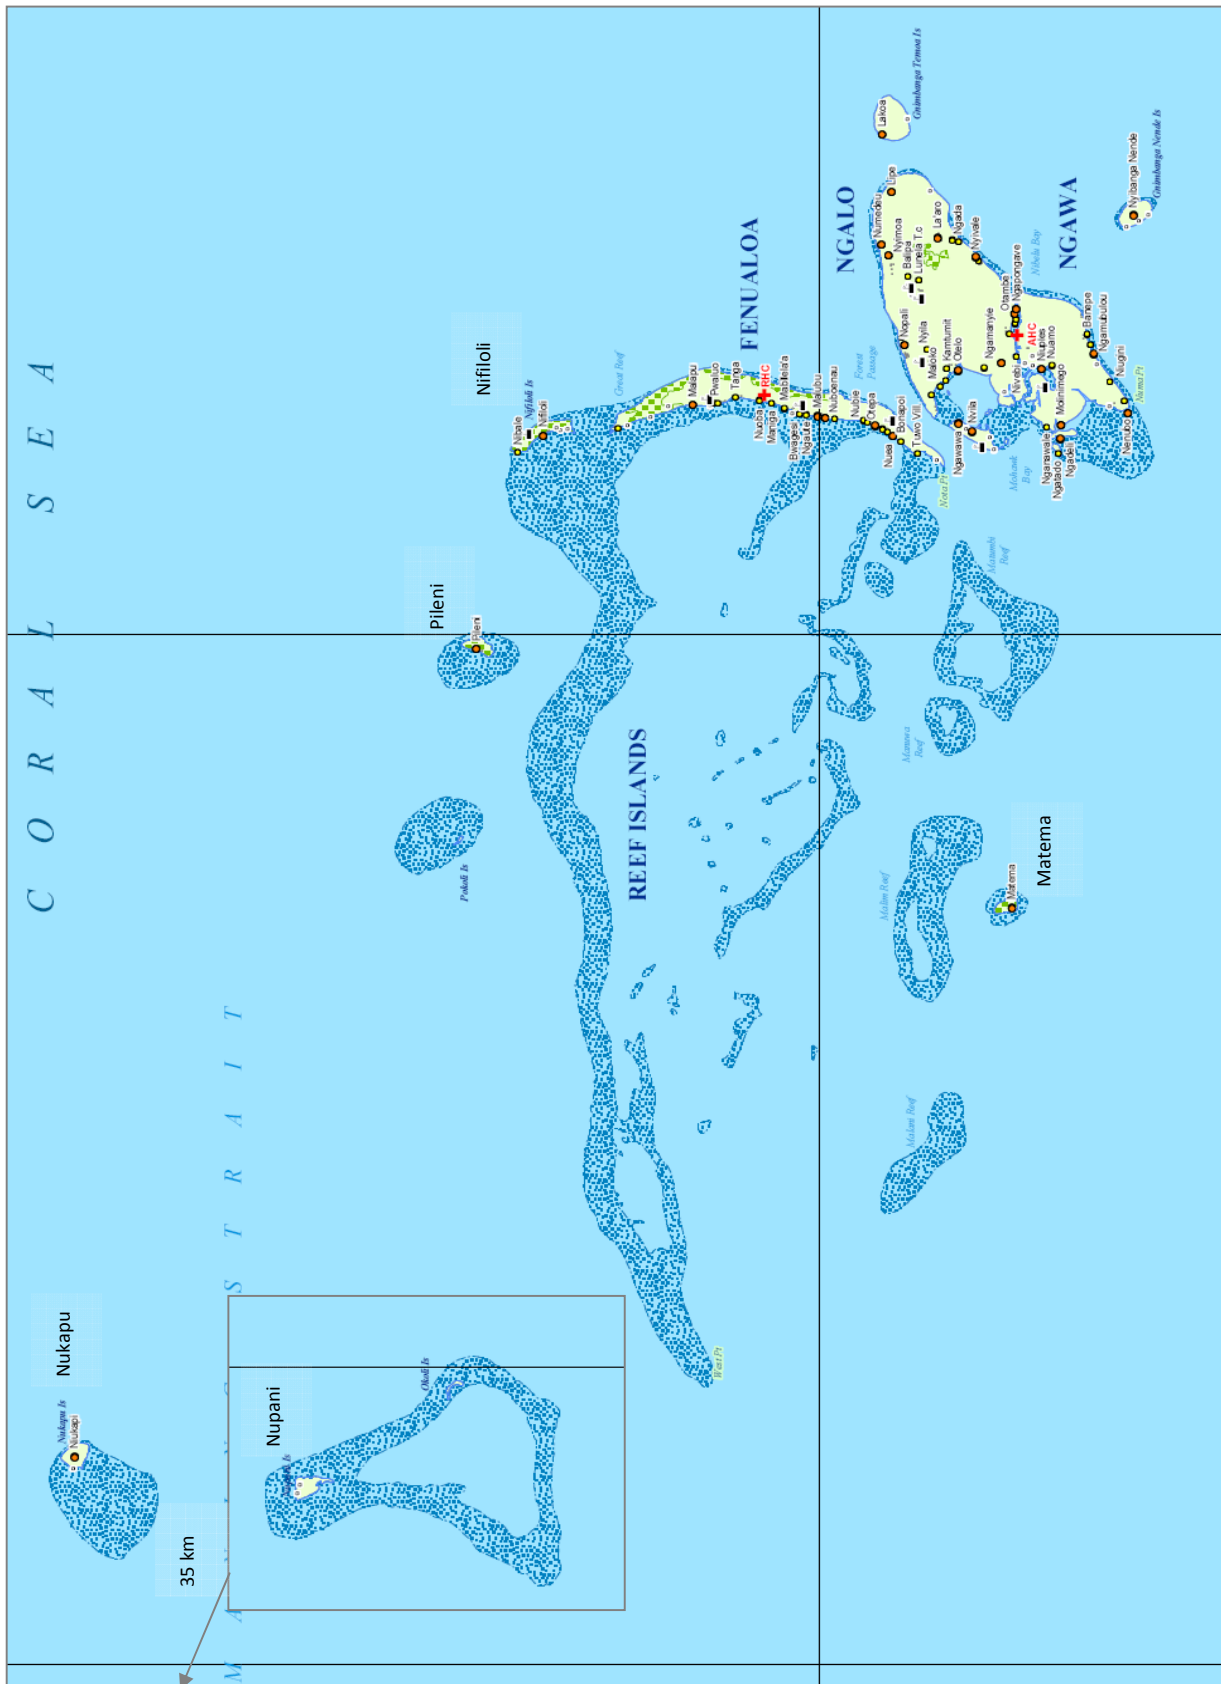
C O R A L S E A

S T R A I T

Nukapu

Nukapu Is
Nukapu

35 km

Nupani

Nupani Is

Ohali Is

Pileni

Pileni

Pokoli Is

REEF ISLANDS

Nifiloli

Nifiloli Is
Nibale
Nifiloli

Great Reef

Matema

Matema

FENUALOA

Malapu
Tanga
Nuaba
Manga
Matalaiara
RHC
Biwages
Ngaue
Malubu
Nuboenau
Nubie
Otepa
Bonapoi
Tuwo Vill
Nuea

NGALO

NGAWA

Lakoa
Gnimbanga Temoa Is
Lipe
Numedeu
Nyimoa
Balipa
Lunela T.c
La'aro
Ngada
Nyivale
Nopali
Nyila
Malolio
Kamtumit
Otelo
Ngamanyie
Otambe
Ngapongave
AHC
Niupies
Nualmo
Nivebi
Molnimago
Nvia
Ngawawa
Ngarawale
Ngatado
Ngadeli
Banepe
Ngamubulou
Nuugni
Nenubo
Nyibanga Nende
Gnimbanga Nende Is
Nibola Bay
Mohawk Bay
Forest Passage
Matanda Reef
Manawa Reef
Malim Reef
Malani Reef
West Pt
Nama Pt